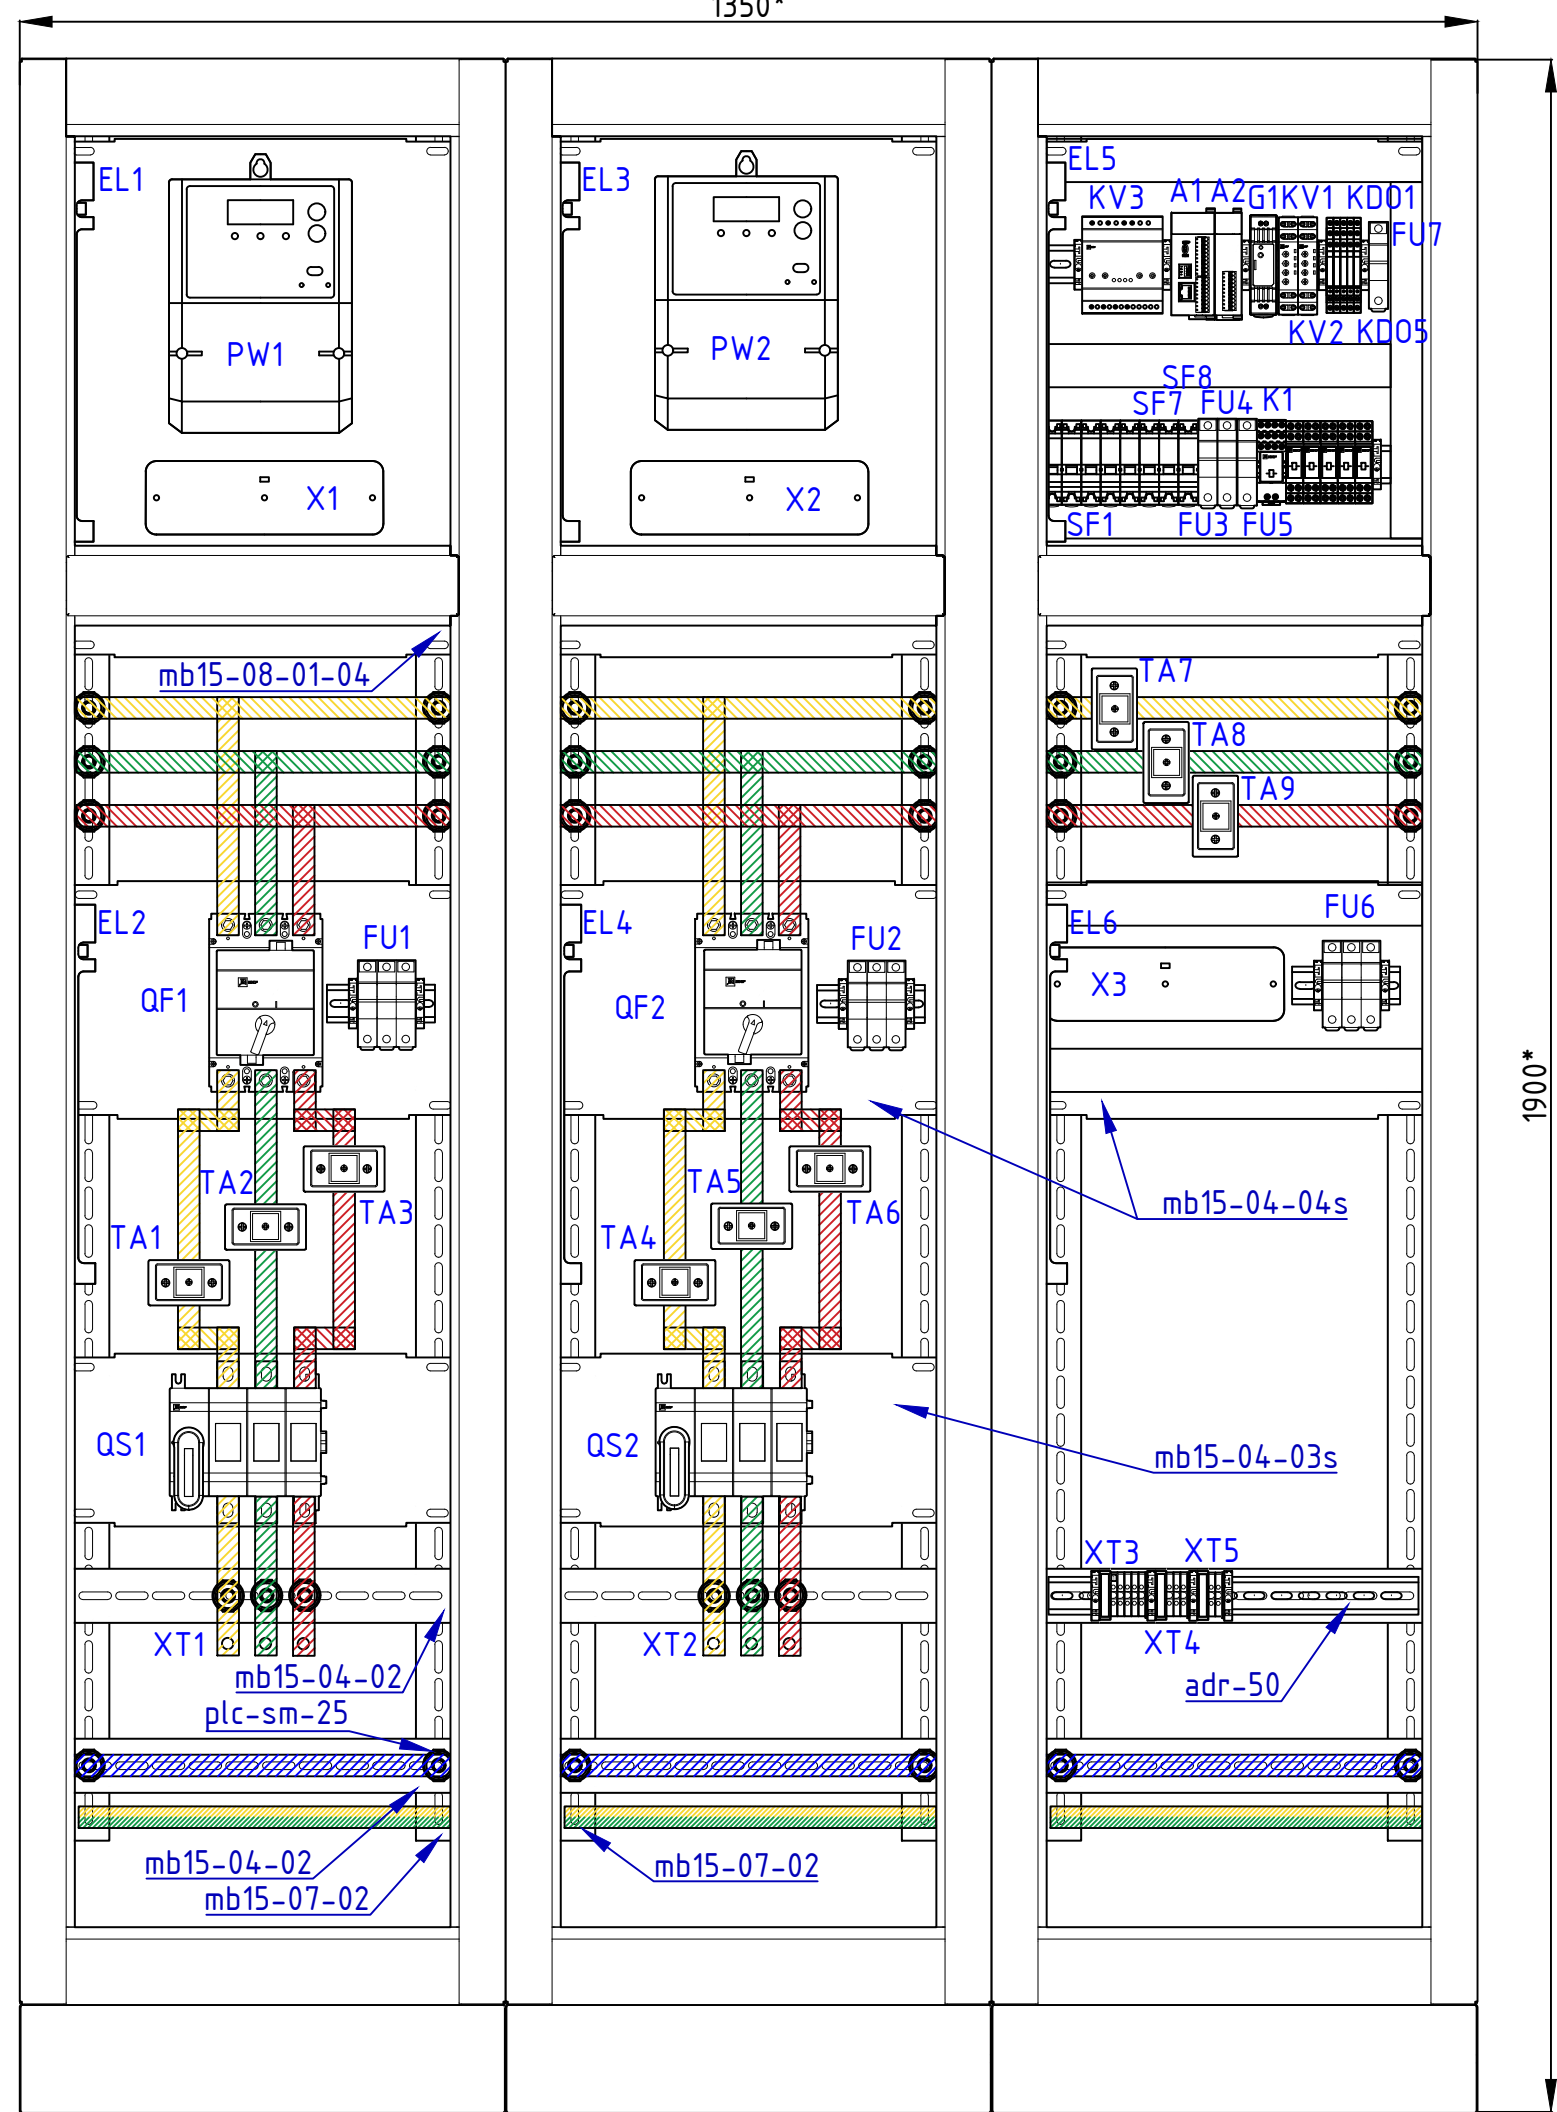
1350*

1900*

EL1
PW1
X1
mb15-08-01-04
EL2
FU1
QF1
TA2
TA3
TA1
QS1
XT1
mb15-04-02
plc-sm-25
mb15-04-02
mb15-07-02

EL3
PW2
X2
EL4
FU2
QF2
TA5
TA6
TA4
QS2
XT2
mb15-07-02

EL5
KV3
A1
A2
G1
KV1
KD01
FU7
KV2
KD05
SF8
SF7
FU4
K1
SF1
FU3
FU5
TA7
TA8
TA9
EL6
FU6
X3
mb15-04-04s
mb15-04-03s
XT3
XT5
XT4
adr-50